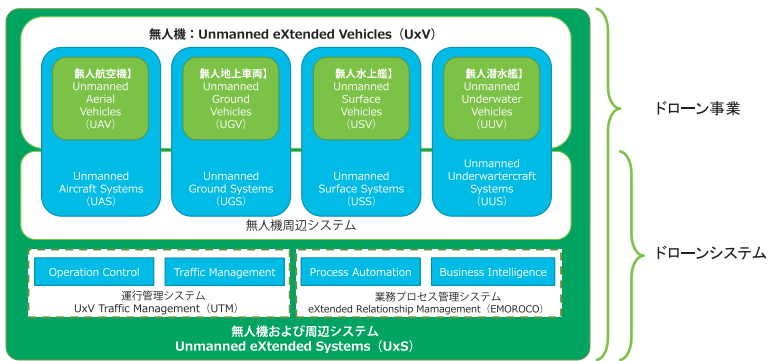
無人機：Unmanned eXtended Vehicles（UxV）

無人航空機】
Unmanned
Aerial
Vehicles
(UAV)

無人地上車両】
Unmanned
Ground
Vehicles
(UGV)

無人水上艦】
Unmanned
Surface
Vehicles
(USV)

無人潜水艦】
Unmanned
Underwater
Vehicles
(UUV)

ドローン事業

Unmanned
Aircraft Systems
(UAS)

Unmanned
Ground Systems
(UGS)

Unmanned
Surface Systems
(USS)

Unmanned
Underwartercraft
Systems
(UUS)

無人機周辺システム

Operation Control

Traffic Management

運行管理システム
UxV Traffic Management（UTM）

Process Automation

Business Intelligence

業務プロセス管理システム
eXtended Relationship Mamagement（EMOROCO）

ドローンシステム

無人機および周辺システム
Unmanned eXtended Systems（UxS）